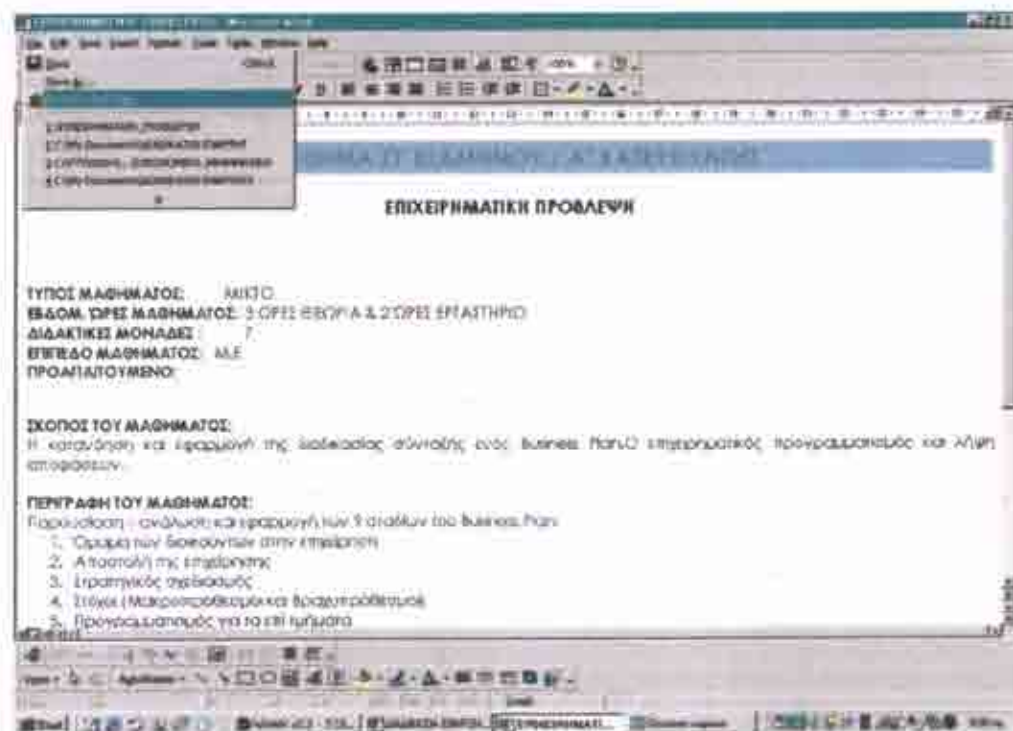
ΕΠΙΧΕΙΡΗΜΑΤΙΚΗ ΠΡΟΒΛΕΨΗ

ΤΥΠΟΣ ΜΑΘΗΜΑΤΟΣ: ΜΙΚΤΟ
ΕΒΔΟΜ. ΩΡΕΣ ΜΑΘΗΜΑΤΟΣ: 3 ΩΡΕΣ ΘΕΩΡΙΑ & 2 ΩΡΕΣ ΕΡΓΑΣΤΗΡΙΟ
ΔΙΔΑΚΤΙΚΕΣ ΜΟΝΑΔΕΣ: 7
ΕΠΙΠΕΔΟ ΜΑΘΗΜΑΤΟΣ: ΜΓΕ
ΠΡΟΑΠΑΙΤΟΥΜΕΝΟ:

ΣΚΟΠΟΣ ΤΟΥ ΜΑΘΗΜΑΤΟΣ:
Η κατανόηση και εφαρμογή της διαδικασίας σύνταξης ενός Business Plan, ο επιχειρηματικός προγραμματισμός και λήψη αποφάσεων.

ΠΕΡΙΓΡΑΦΗ ΤΟΥ ΜΑΘΗΜΑΤΟΣ:
Παρουσίαση - ανάλυση και εφαρμογή των 9 σταδίων του Business Plan:
1. Όραμα των διοικούντων στην επιχείρηση
2. Αποστολή της επιχείρησης
3. Στρατηγικός σχεδιασμός
4. Στόχοι (Μακροπροθεσμοι και βραχυπροθεσμοι)
5. Προγραμματισμός για τα επί τμήματα